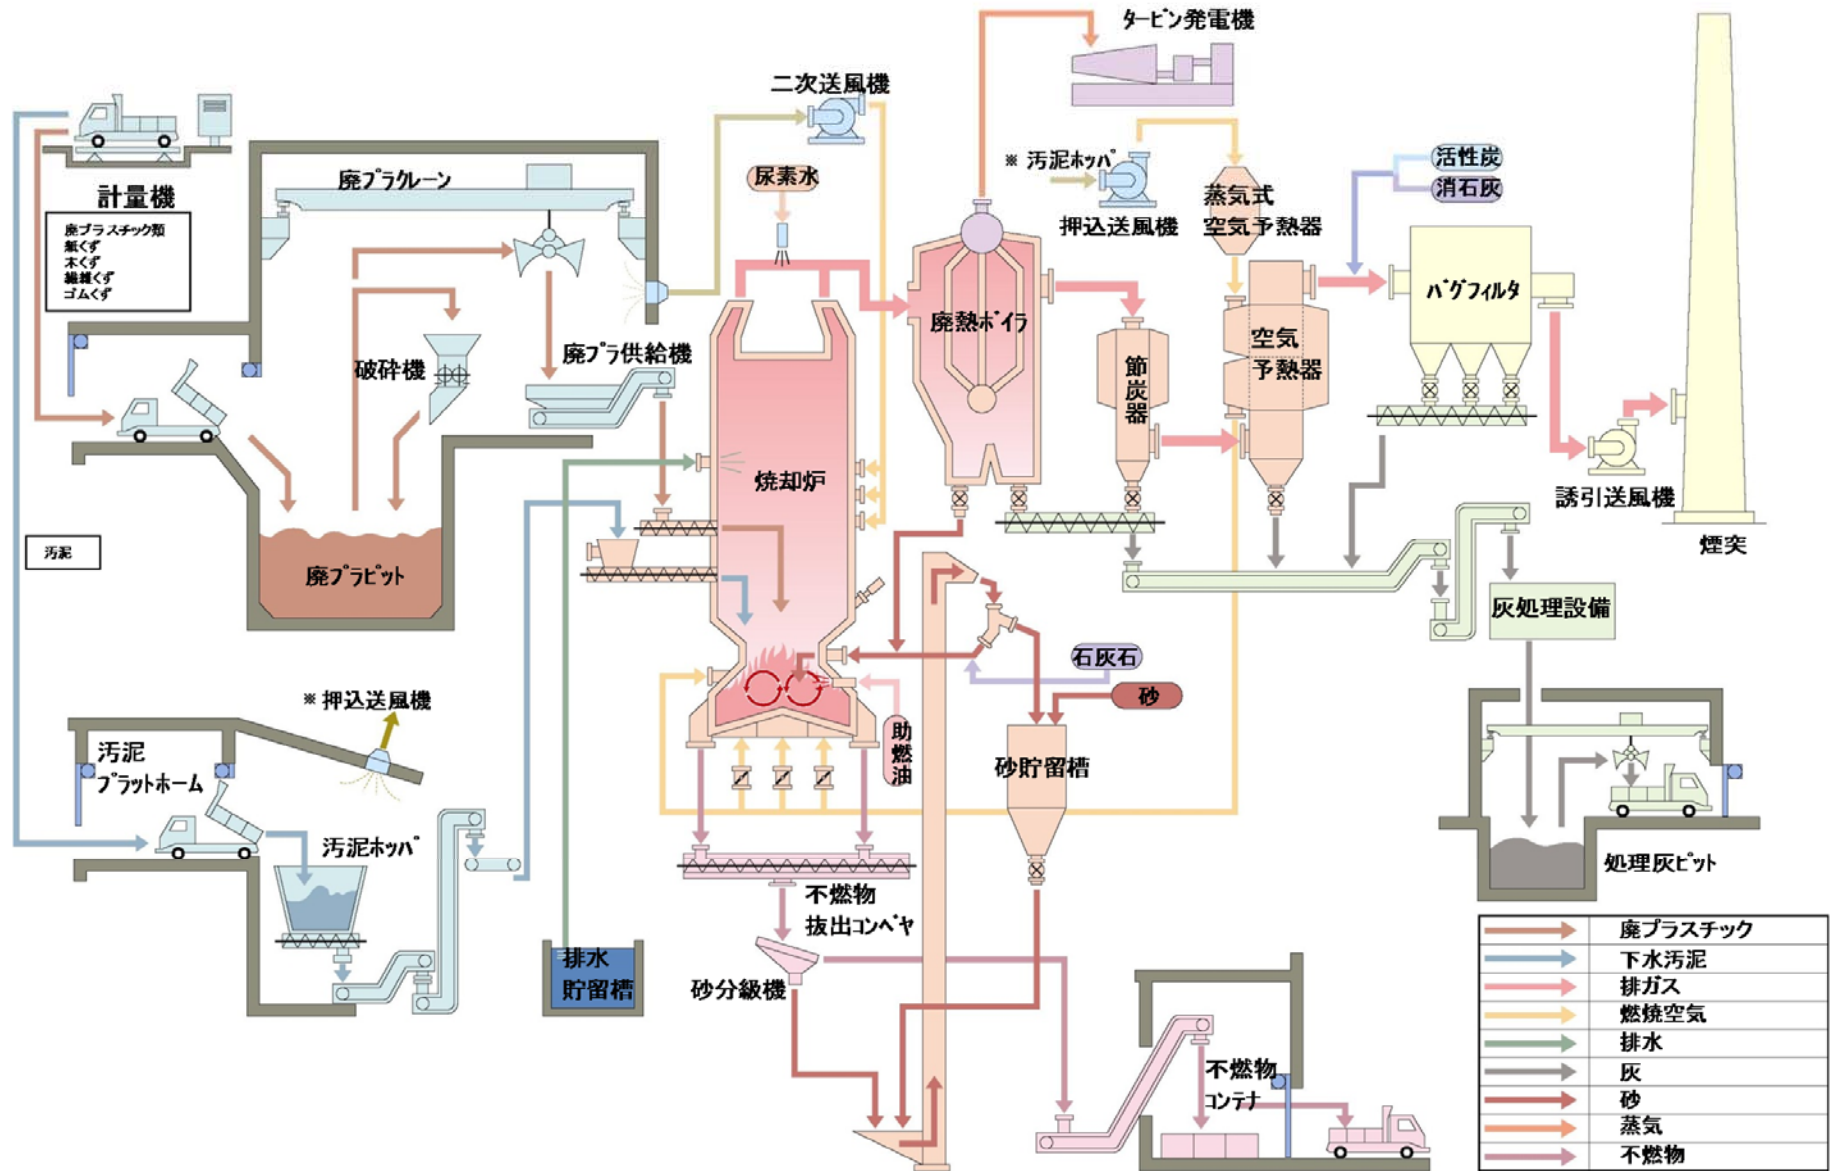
タービン発電機

二次送風機

計量機

廃プラスチック類
紙くず
木くず
繊維くず
ゴムくず

廃プラクレーン

尿素水

※ 汚泥ホッパ

押込送風機

蒸気式
空気予熱器

活性炭
消石灰

廃熱ボイラ

バグフィルタ

破砕機

廃プラ供給機

節炭器

空気
予熱器

焼却炉

誘引送風機

煙突

汚泥

廃プラピット

灰処理設備

石灰石

砂

※ 押込送風機

汚泥
プラットホーム

助燃油

砂貯留槽

汚泥ホッパ

処理灰ピット

不燃物
抜出コンベヤ

排水
貯留槽

砂分級機

不燃物
コンテナ

| | |
|---|---|
| → | 廃プラスチック |
| → | 下水汚泥 |
| → | 排ガス |
| → | 燃焼空気 |
| → | 排水 |
| → | 灰 |
| → | 砂 |
| → | 蒸気 |
| → | 不燃物 |